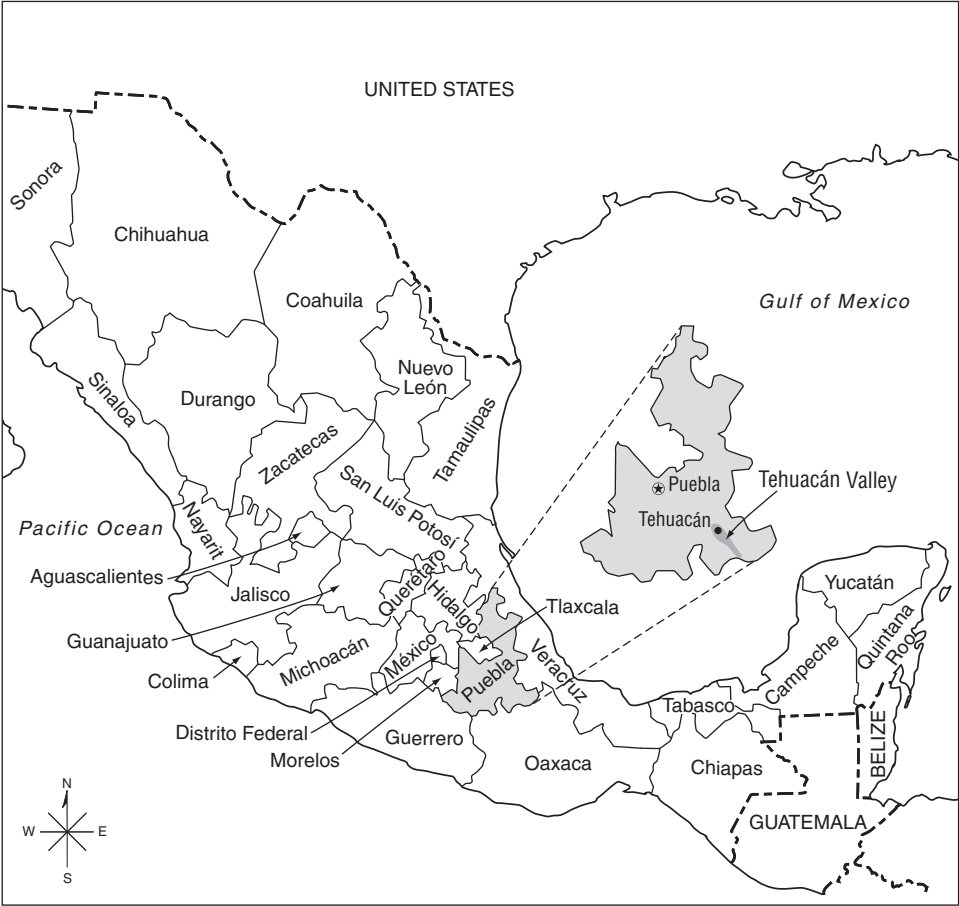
UNITED STATES

Sonora

Chihuahua

Coahuila

Gulf of Mexico

Nuevo León

Sinaloa

Durango

Tamaulipas

Zacatecas

San Luis Potosí

Puebla

Tehuacán Valley

Tehuacán

Pacific Ocean

Nayarit

Aguascalientes

Querétaro

Hidalgo

Jalisco

Tlaxcala

Yucatán

Guanajuato

Michoacán

México

Veracruz

Quintana Roo

Campeche

Colima

Puebla

Tabasco

Distrito Federal

BELIZE

Morelos

Guerrero

Oaxaca

Chiapas

GUATEMALA

N
W
E
S